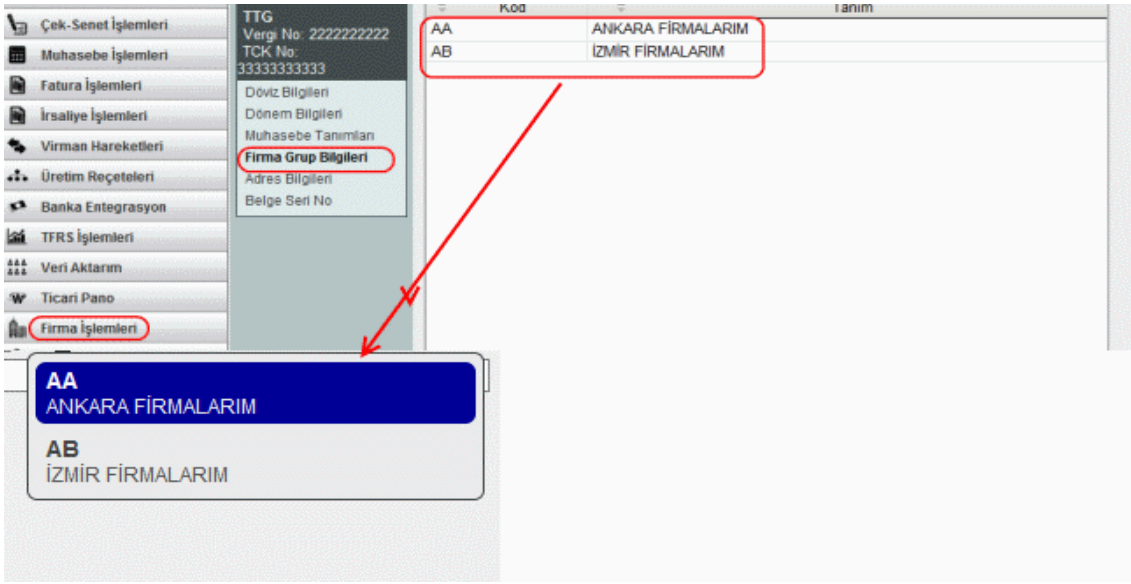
Çek-Senet İşlemleri
Muhasebe İşlemleri
Fatura İşlemleri
İrsaliye İşlemleri
Virman Hareketleri
Üretim Reçeteleri
Banka Entegrasyon
TFRS İşlemleri
Veri Aktarım
Ticari Pano
Firma İşlemleri

TTG
Vergi No: 2222222222
TCK No:
33333333333
Döviz Bilgileri
Dönem Bilgileri
Muhasebe Tanımları
Firma Grup Bilgileri
Adres Bilgileri
Belge Seri No

| Kod | Tanım |
|---|---|
| AA | ANKARA FİRMALARIM |
| AB | İZMİR FİRMALARIM |

AA
ANKARA FİRMALARIM
AB
İZMİR FİRMALARIM